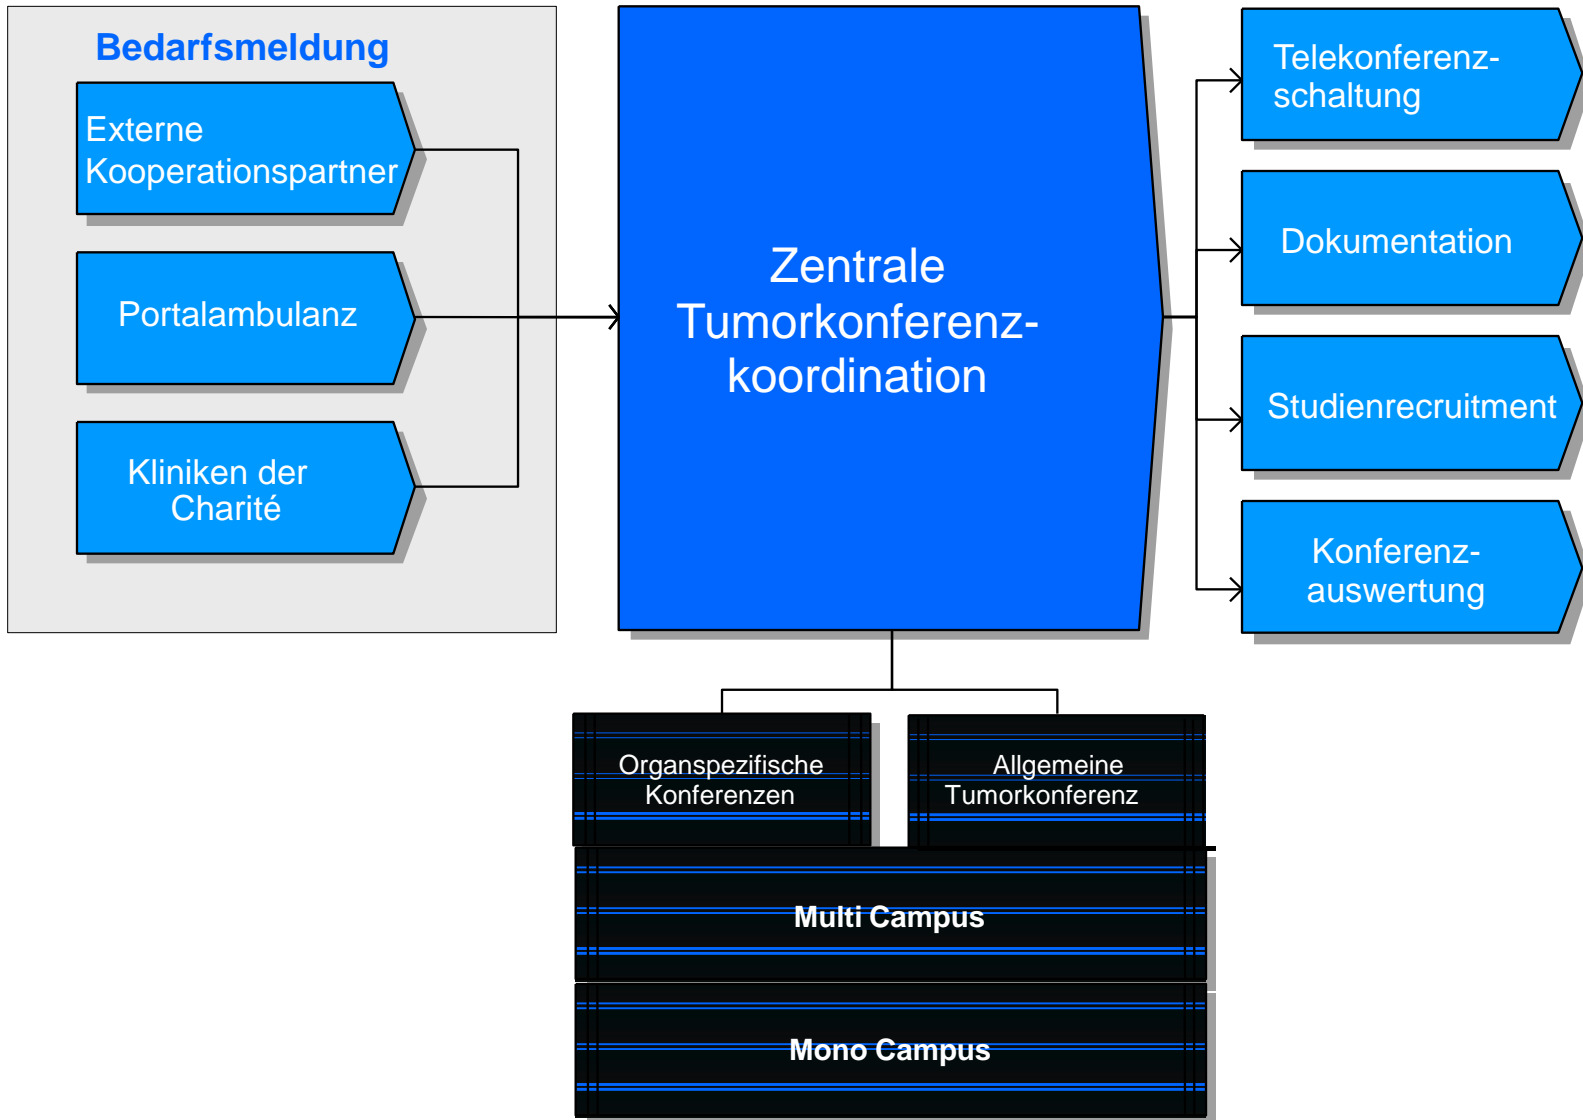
Bedarfsmeldung

Externe Kooperationspartner

Portalambulanz

Kliniken der Charité

Zentrale Tumorkonferenzkoordination

Telekonferenzschaltung

Dokumentation

Studienrecruitment

Konferenzauswertung

Organspezifische Konferenzen

Allgemeine Tumorkonferenz

Multi Campus

Mono Campus